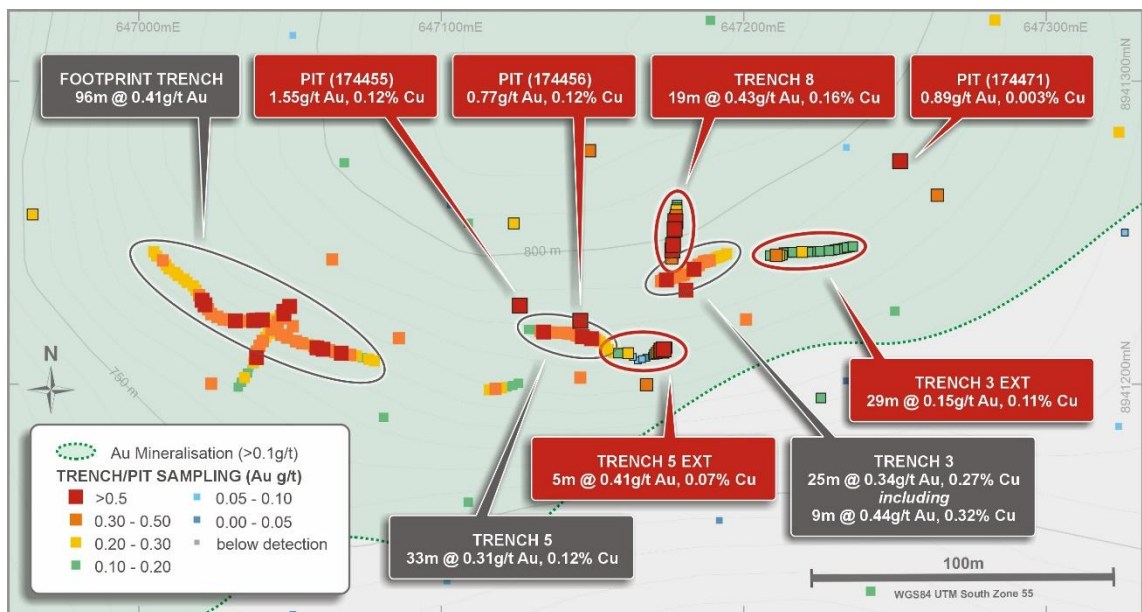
647000mE
647100mE
647200mE
647300mE

8941300mN

8941200mN

FOOTPRINT TRENCH
96m @ 0.41g/t Au

PIT (174455)
1.55g/t Au, 0.12% Cu

PIT (174456)
0.77g/t Au, 0.12% Cu

TRENCH 8
19m @ 0.43g/t Au, 0.16% Cu

PIT (174471)
0.89g/t Au, 0.003% Cu

800 m

750 m

N

TRENCH 3 EXT
29m @ 0.15g/t Au, 0.11% Cu

TRENCH 5 EXT
5m @ 0.41g/t Au, 0.07% Cu

TRENCH 3
25m @ 0.34g/t Au, 0.27% Cu
*including*
9m @ 0.44g/t Au, 0.32% Cu

TRENCH 5
33m @ 0.31g/t Au, 0.12% Cu

Au Mineralisation (>0.1g/t)
TRENCH/PIT SAMPLING (Au g/t)
>0.5
0.30 - 0.50
0.20 - 0.30
0.10 - 0.20
0.05 - 0.10
0.00 - 0.05
below detection

100m
WGS84 UTM South Zone 55